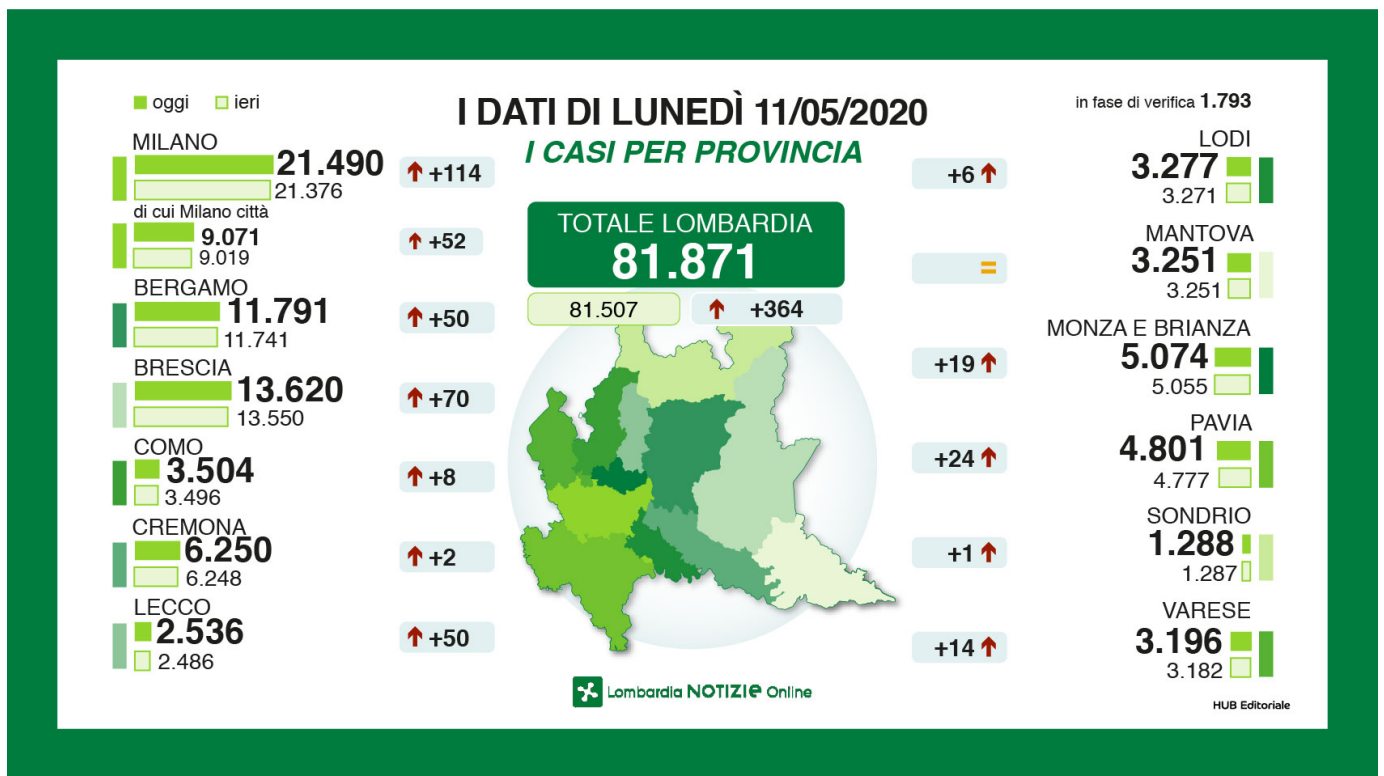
oggi ieri

I DATI DI LUNEDÌ 11/05/2020

I CASI PER PROVINCIA

in fase di verifica 1.793

MILANO
21.490
21.376
+114

di cui Milano città
9.071
9.019
+52

BERGAMO
11.791
11.741
+50

BRESCIA
13.620
13.550
+70

COMO
3.504
3.496
+8

CREMONA
6.250
6.248
+2

LECCO
2.536
2.486
+50

TOTALE LOMBARDIA
81.871
81.507
+364

LODI
3.277
3.271
+6

MANTOVA
3.251
3.251
=

MONZA E BRIANZA
5.074
5.055
+19

PAVIA
4.801
4.777
+24

SONDRIO
1.288
1.287
+1

VARESE
3.196
3.182
+14

Lombardia NOTIZIE Online

HUB Editoriale